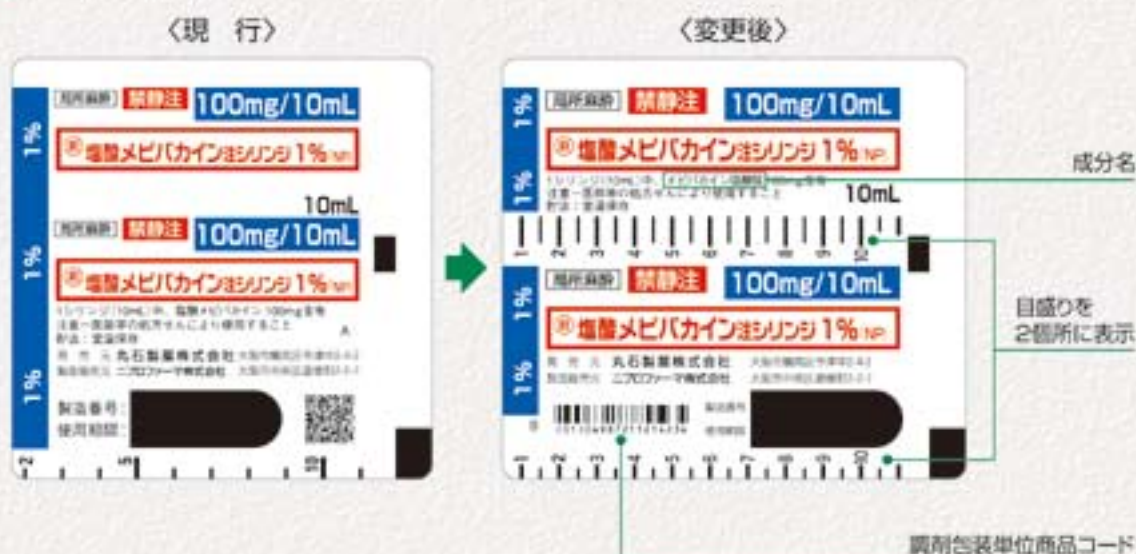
〈現　行〉

1%

局所麻酔 禁静注 100mg/10mL

㊐塩酸メピバカイン注シリンジ1% NP

10mL

1%

局所麻酔 禁静注 100mg/10mL

㊐塩酸メピバカイン注シリンジ1% NP

1シリンジ(10mL)中、塩酸メピバカイン 100mg含有
注意ー医師等の処方せんにより使用すること
貯法：室温保存

発売元 丸石製薬株式会社 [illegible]
製造販売元 ニプロファーマ株式会社 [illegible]

1%

製造番号：
使用期限：

〈変更後〉

1%

局所麻酔 禁静注 100mg/10mL

㊐塩酸メピバカイン注シリンジ1% NP

1%

1シリンジ(10mL)中、メピバカイン塩酸塩 100mg含有
注意ー医師等の処方せんにより使用すること
貯法：室温保存

10mL

1 2 3 4 5 6 7 8 9 10

1%

局所麻酔 禁静注 100mg/10mL

㊐塩酸メピバカイン注シリンジ1% NP

発売元 丸石製薬株式会社 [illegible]
製造販売元 ニプロファーマ株式会社 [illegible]

1%

製造番号
使用期限

1 2 3 4 5 6 7 8 9 10

成分名

目盛りを
2個所に表示

調剤包装単位商品コード